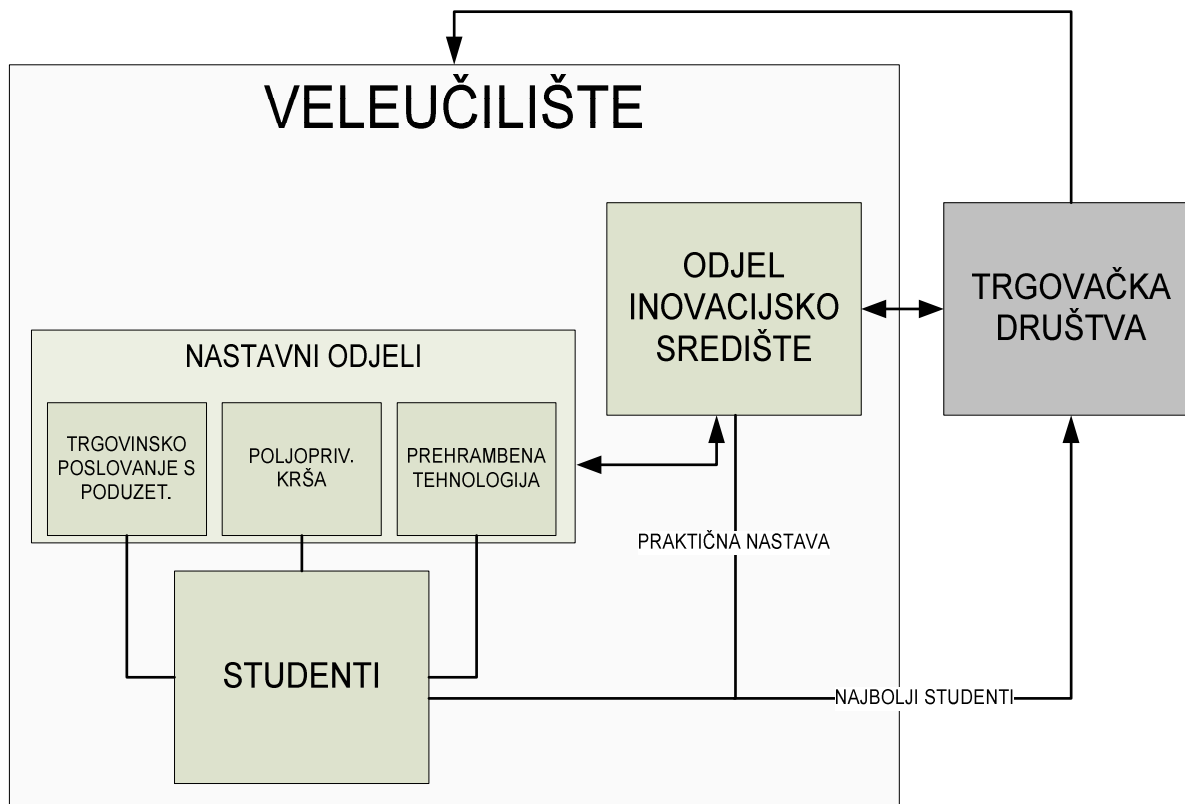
VELEUČILIŠTE

ODJEL INOVACIJSKO SREDIŠTE

TRGOVAČKA DRUŠTVA

NASTAVNI ODJELI

TRGOVINSKO POSLOVANJE S PODUZET.

POLJOPRIV. KRŠA

PREHRAMBENA TEHNOLOGIJA

PRAKTIČNA NASTAVA

STUDENTI

NAJBOLJI STUDENTI